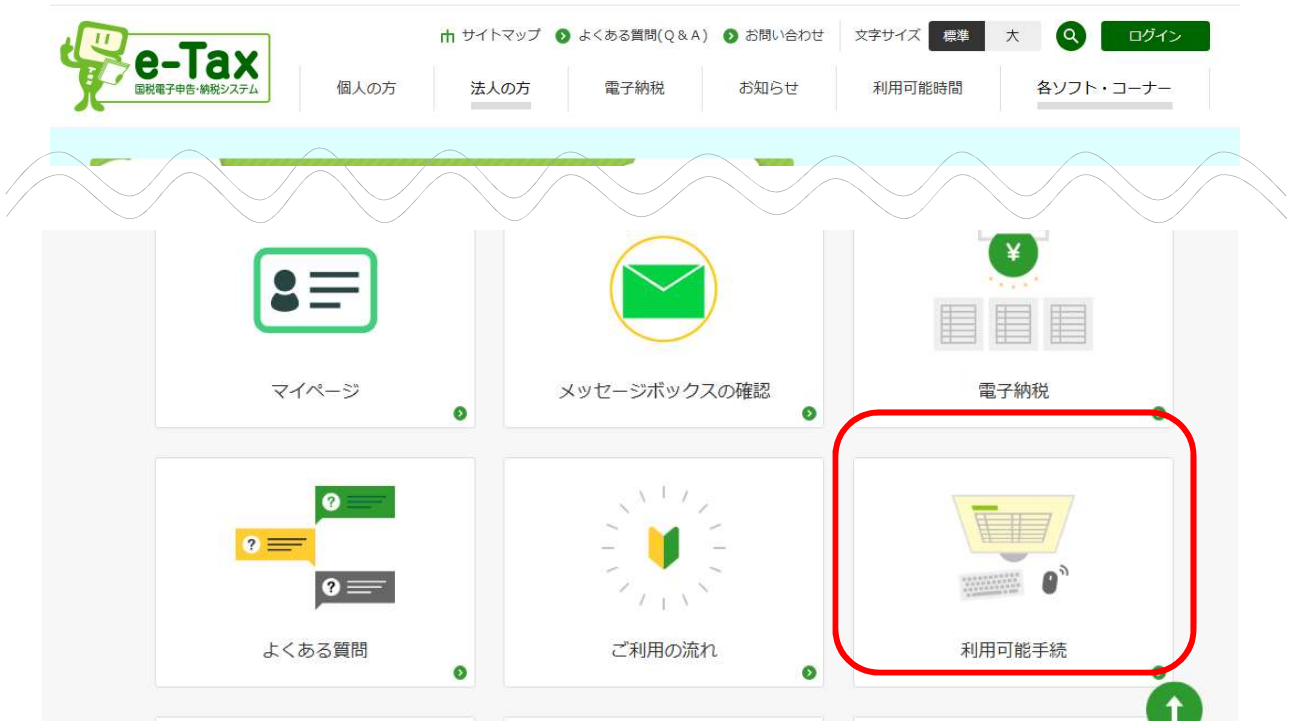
e-Tax
国税電子申告・納税システム

サイトマップ　よくある質問(Q&A)　お問い合わせ　文字サイズ　標準　大　ログイン

個人の方　法人の方　電子納税　お知らせ　利用可能時間　各ソフト・コーナー

マイページ

メッセージボックスの確認

¥

電子納税

よくある質問

ご利用の流れ

利用可能手続